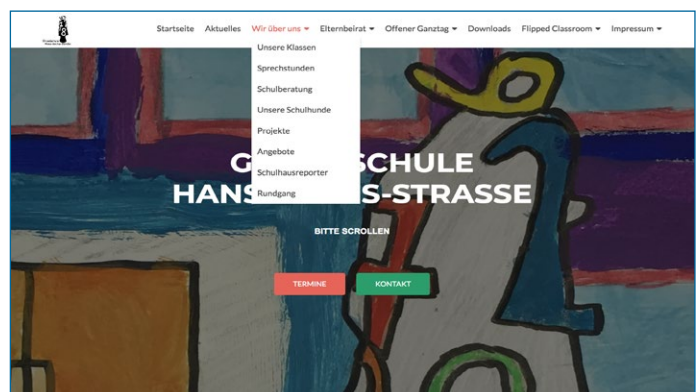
Startseite Aktuelles Wir über uns Elternbeirat Offener Ganztag Downloads Flipped Classroom Impressum

Unsere Klassen
Sprechstunden
Schulberatung
Unsere Schulhunde
Projekte
Angebote
Schulhausreporter
Rundgang

G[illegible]SCHULE
HANS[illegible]S-STRASSE

BITTE SCROLLEN

TERMINE KONTAKT